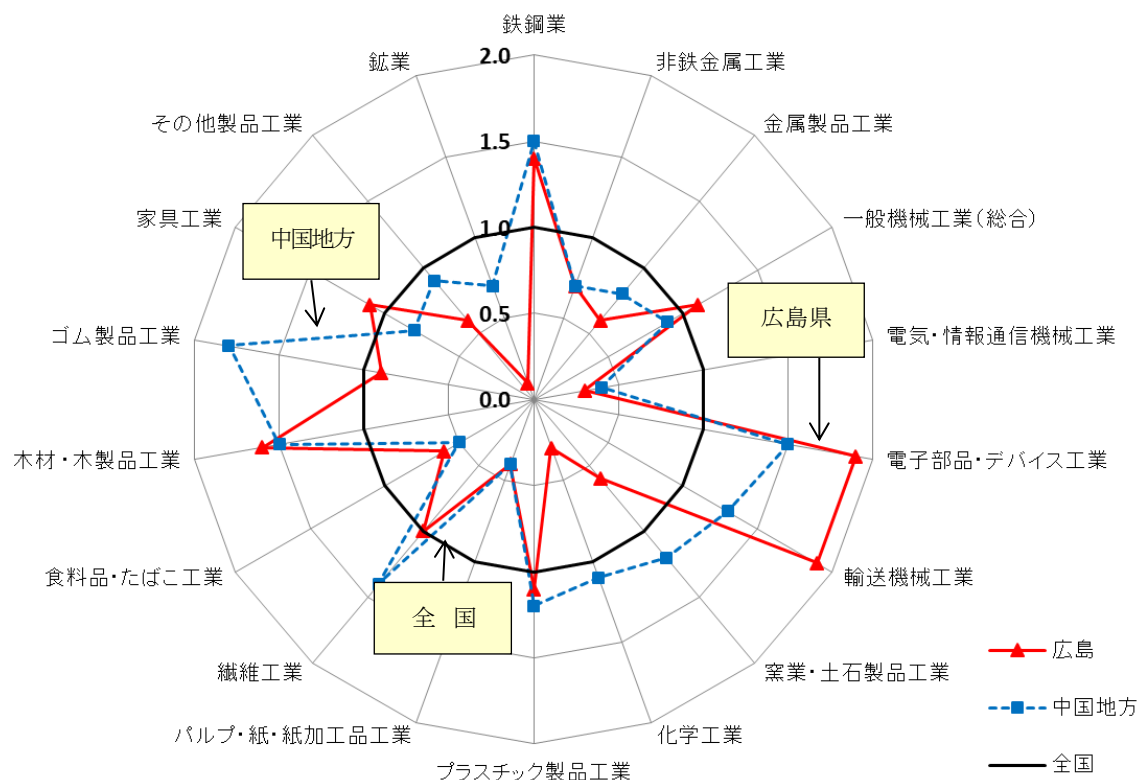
鉄鋼業

非鉄金属工業

金属製品工業

一般機械工業(総合)

電気・情報通信機械工業

電子部品・デバイス工業

輸送機械工業

窯業・土石製品工業

化学工業

プラスチック製品工業

パルプ・紙・紙加工品工業

繊維工業

食料品・たばこ工業

木材・木製品工業

ゴム製品工業

家具工業

その他製品工業

鉱業

2.0

1.5

1.0

0.5

0.0

中国地方

広島県

全 国

広島

中国地方

全国